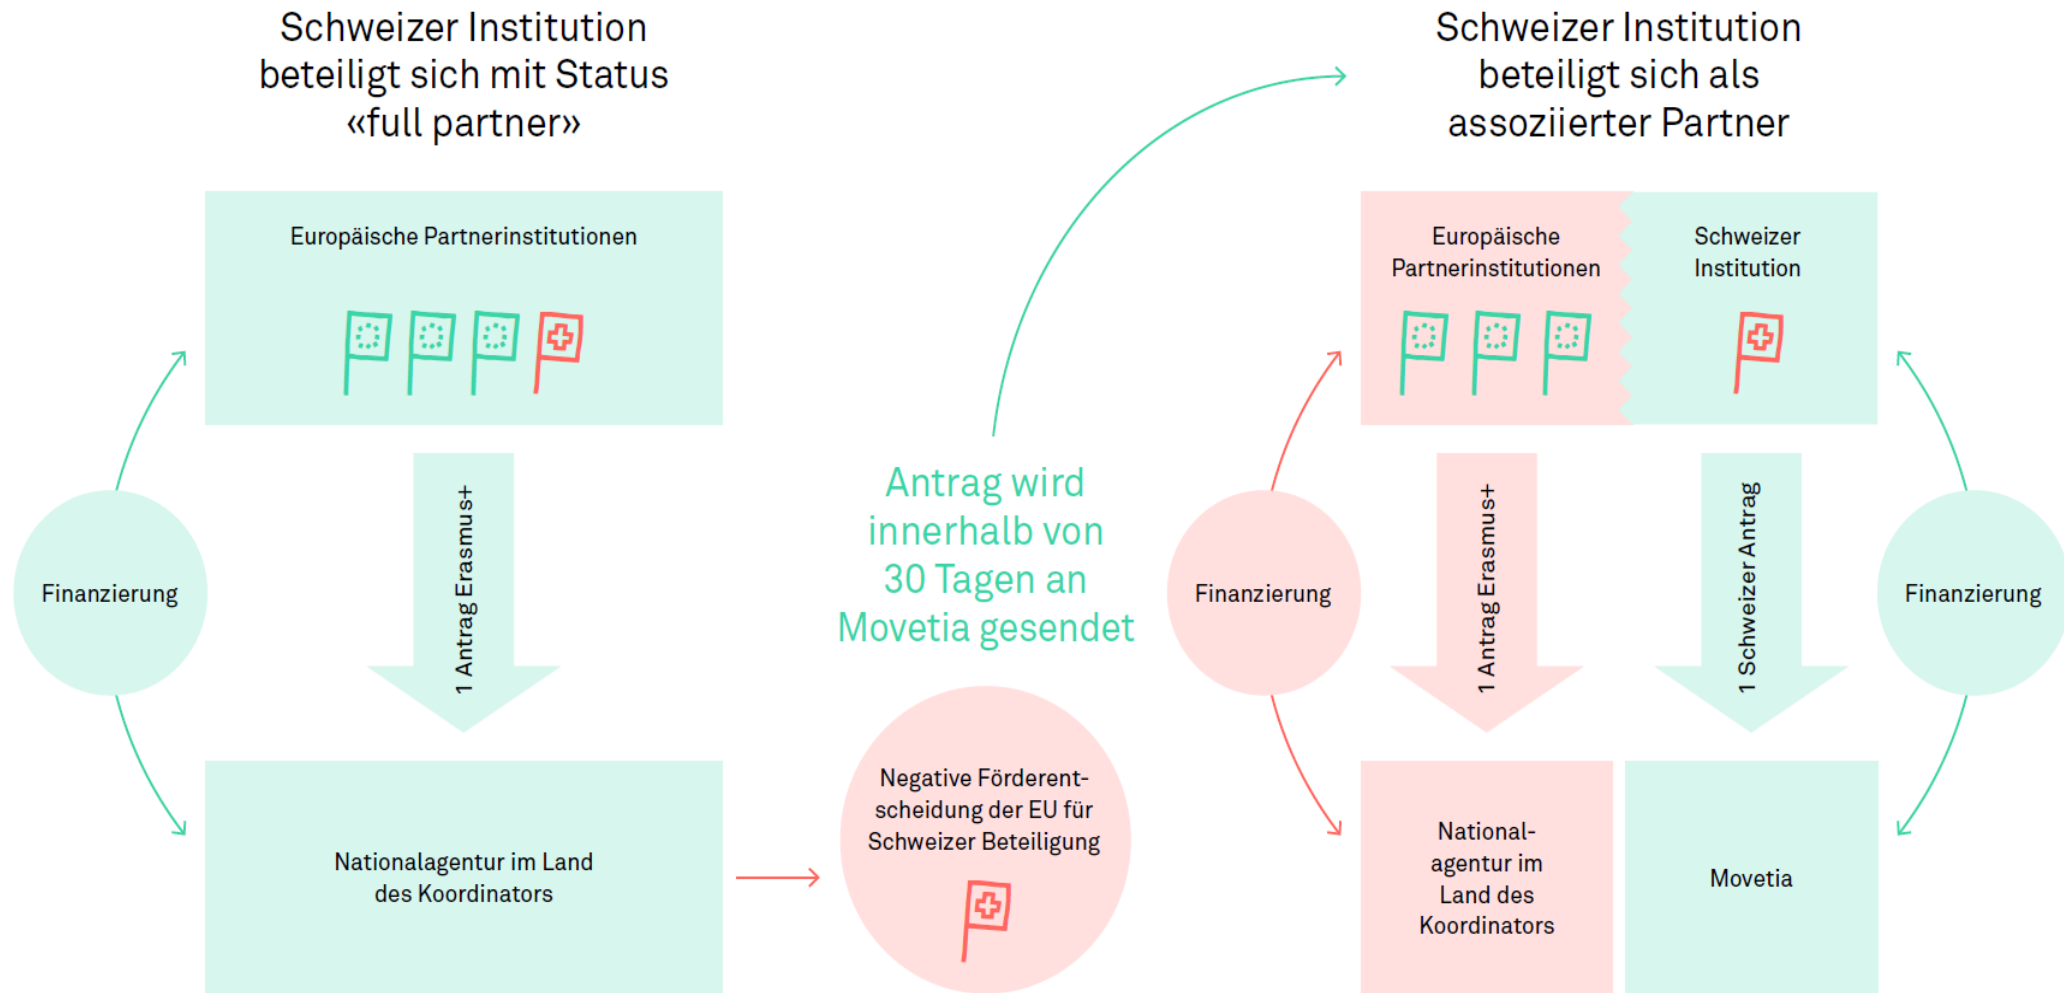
Schweizer Institution beteiligt sich mit Status «full partner»

Europäische Partnerinstitutionen

Finanzierung

1 Antrag Erasmus+

Nationalagentur im Land des Koordinators

Antrag wird innerhalb von 30 Tagen an Movetia gesendet

Negative Förderentscheidung der EU für Schweizer Beteiligung

Schweizer Institution beteiligt sich als assoziierter Partner

Europäische Partnerinstitutionen

Schweizer Institution

Finanzierung

1 Antrag Erasmus+

1 Schweizer Antrag

Finanzierung

National-agentur im Land des Koordinators

Movetia